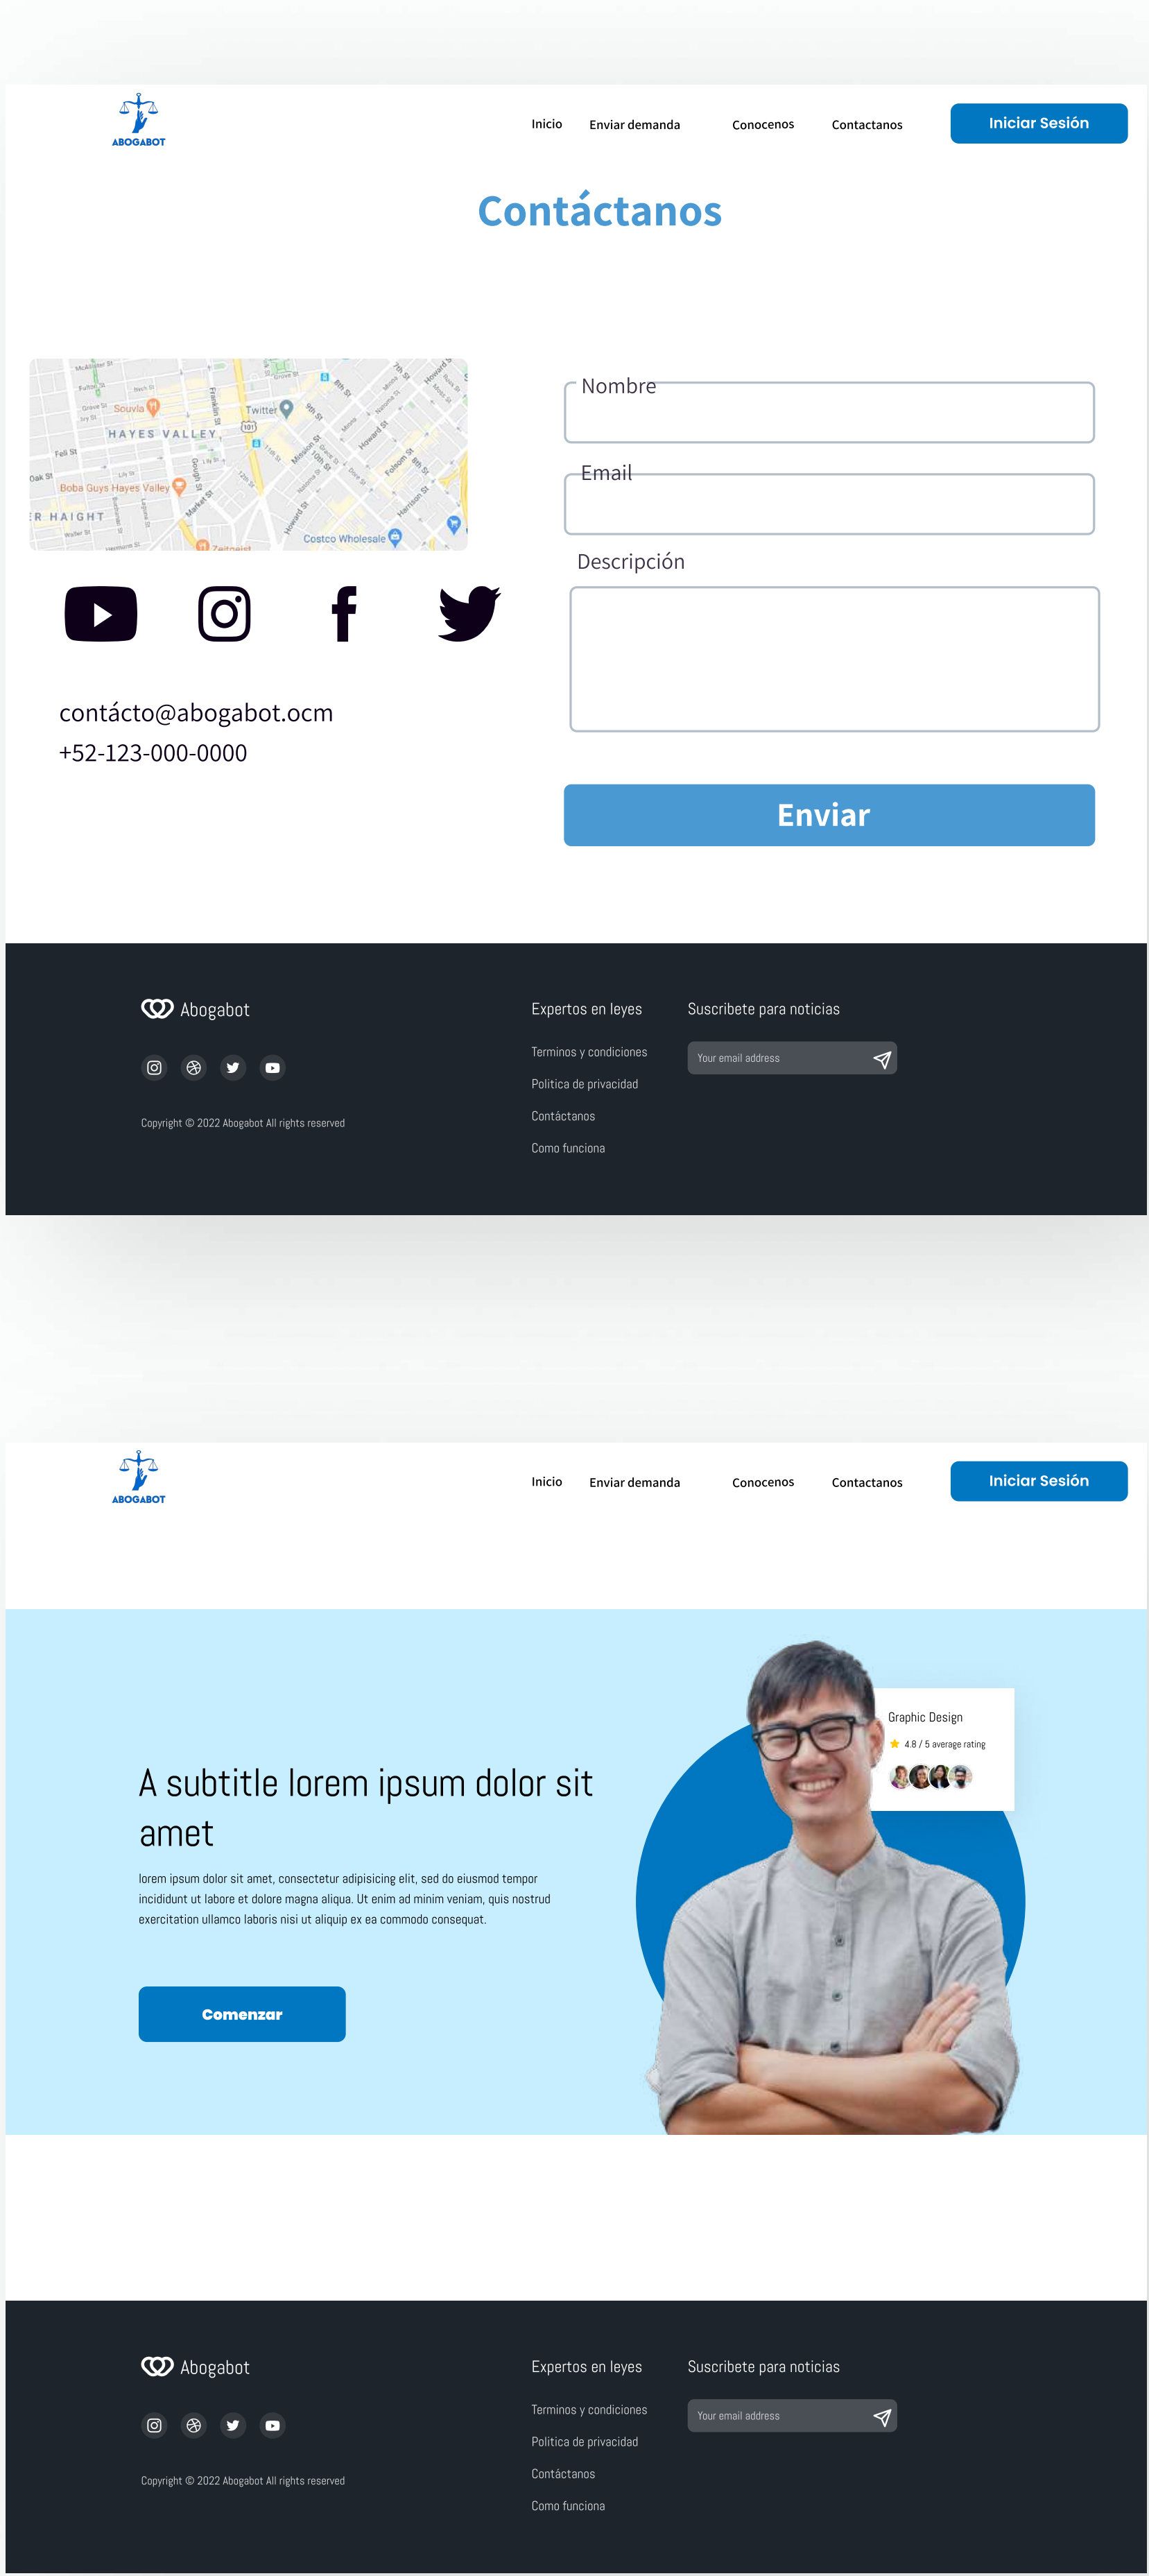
ABOGABOT

Inicio Enviar demanda Conocenos Contactanos Iniciar Sesión

Contáctanos

HAYES VALLEY
Souvla
Twitter
Boba Guys Hayes Valley
HAIGHT
Costco Wholesale

Nombre

Email

Descripción

contácto@abogabot.ocm
+52-123-000-0000

Enviar

Abogabot

Copyright © 2022 Abogabot All rights reserved

Expertos en leyes
Terminos y condiciones
Politica de privacidad
Contáctanos
Como funciona

Suscribete para noticias
Your email address

ABOGABOT

Inicio Enviar demanda Conocenos Contactanos Iniciar Sesión

A subtitle lorem ipsum dolor sit amet

lorem ipsum dolor sit amet, consectetur adipisicing elit, sed do eiusmod tempor incididunt ut labore et dolore magna aliqua. Ut enim ad minim veniam, quis nostrud exercitation ullamco laboris nisi ut aliquip ex ea commodo consequat.

Comenzar

Graphic Design
4.8 / 5 average rating

Abogabot

Copyright © 2022 Abogabot All rights reserved

Expertos en leyes
Terminos y condiciones
Politica de privacidad
Contáctanos
Como funciona

Suscribete para noticias
Your email address